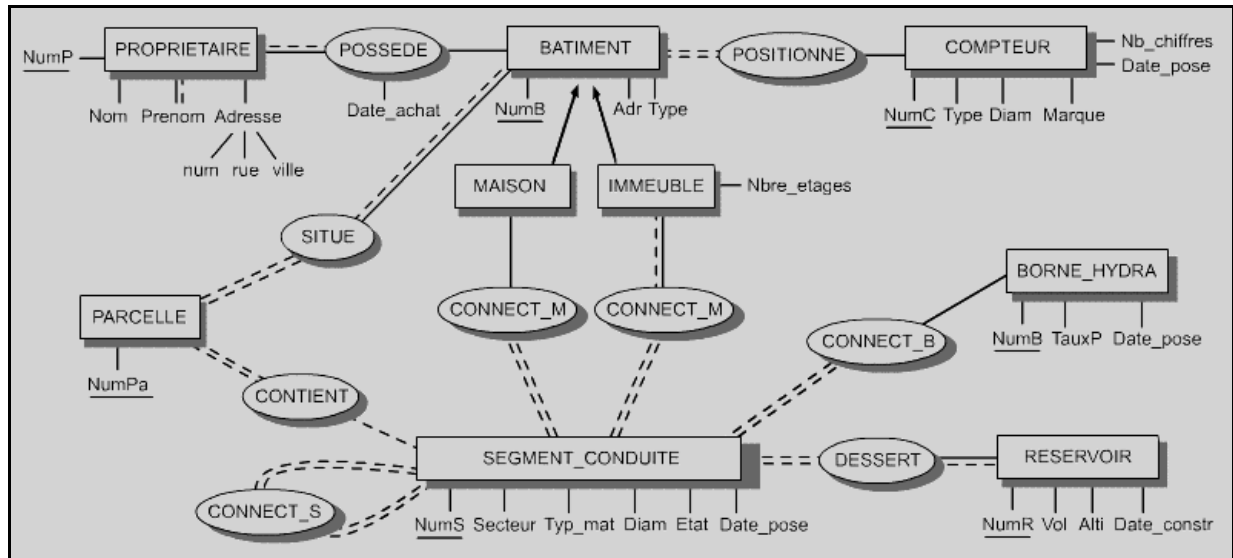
NumP
PROPRIETAIRE
Nom
Prenom
Adresse
num
rue
ville
POSSEDE
Date_achat
BATIMENT
NumB
Adr
Type
POSITIONNE
COMPTEUR
Nb_chiffres
Date_pose
NumC
Type
Diam
Marque
MAISON
IMMEUBLE
Nbre_etages
SITUE
PARCELLE
NumPa
CONNECT_M
CONNECT_M
BORNE_HYDRA
NumB
TauxP
Date_pose
CONNECT_B
CONTIENT
SEGMENT_CONDUITE
NumS
Secteur
Typ_mat
Diam
Etat
Date_pose
DESSERT
RESERVOIR
NumR
Vol
Alti
Date_constr
CONNECT_S